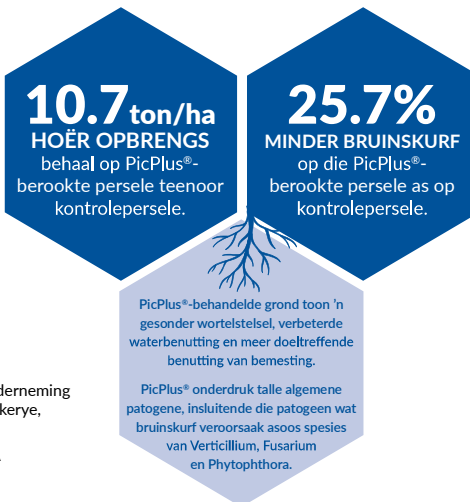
10.7 ton/ha
HOËR OPBRENGS
behaal op PicPlus®-berookte persele teenoor kontrolepersele.

25.7%
MINDER BRUINSKURF
op die PicPlus®-berookte persele as op kontrolepersele.

PicPlus®-behandelde grond toon 'n gesonder wortelstelsel, verbeterde waterbenutting en meer doeltreffende benutting van bemesting.

PicPlus® onderdruk talle algemene patogene, insluitende die patogeen wat bruinskurf veroorsaak asoos spesies van Verticillium, Fusarium en Phytophthora.

derneming
kerye,